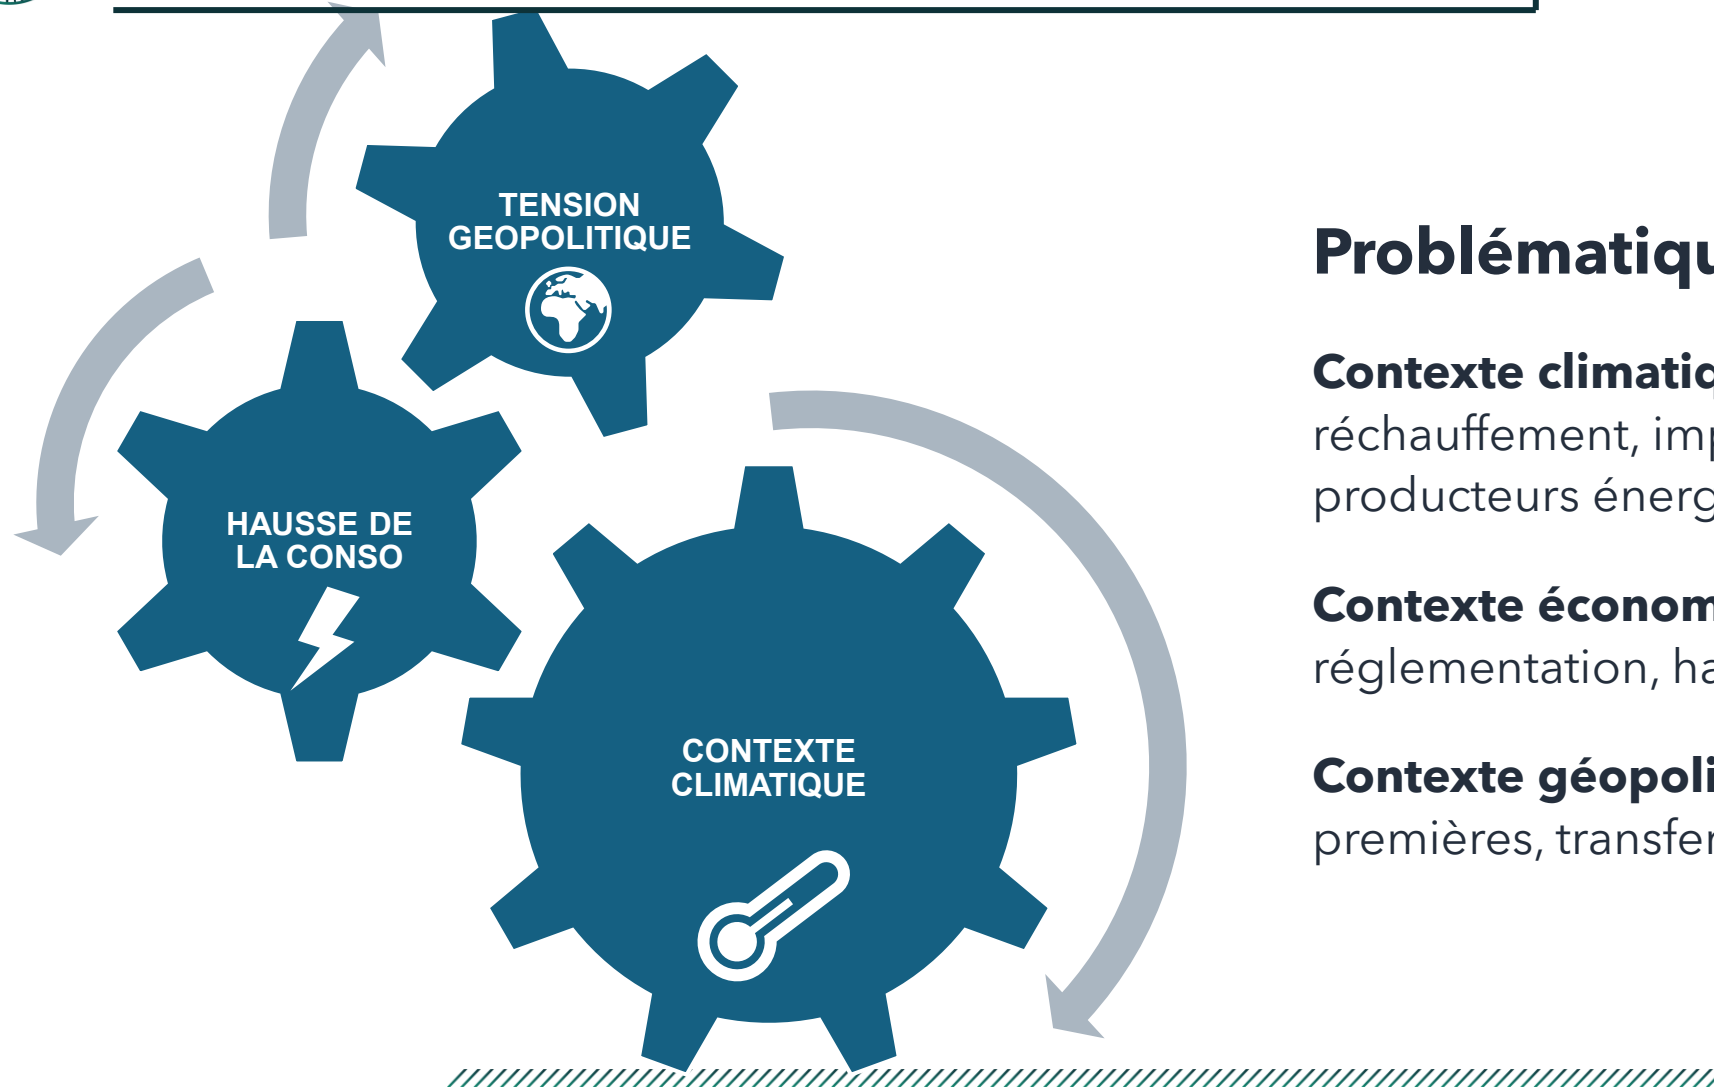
TENSION GEOPOLITIQUE

HAUSSE DE LA CONSO

CONTEXTE CLIMATIQUE

Problématiq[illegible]

Contexte climati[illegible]
réchauffement, im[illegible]
producteurs énerg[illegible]

Contexte économ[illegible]
réglementation, h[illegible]

Contexte géopoli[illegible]
premières, transfe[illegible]